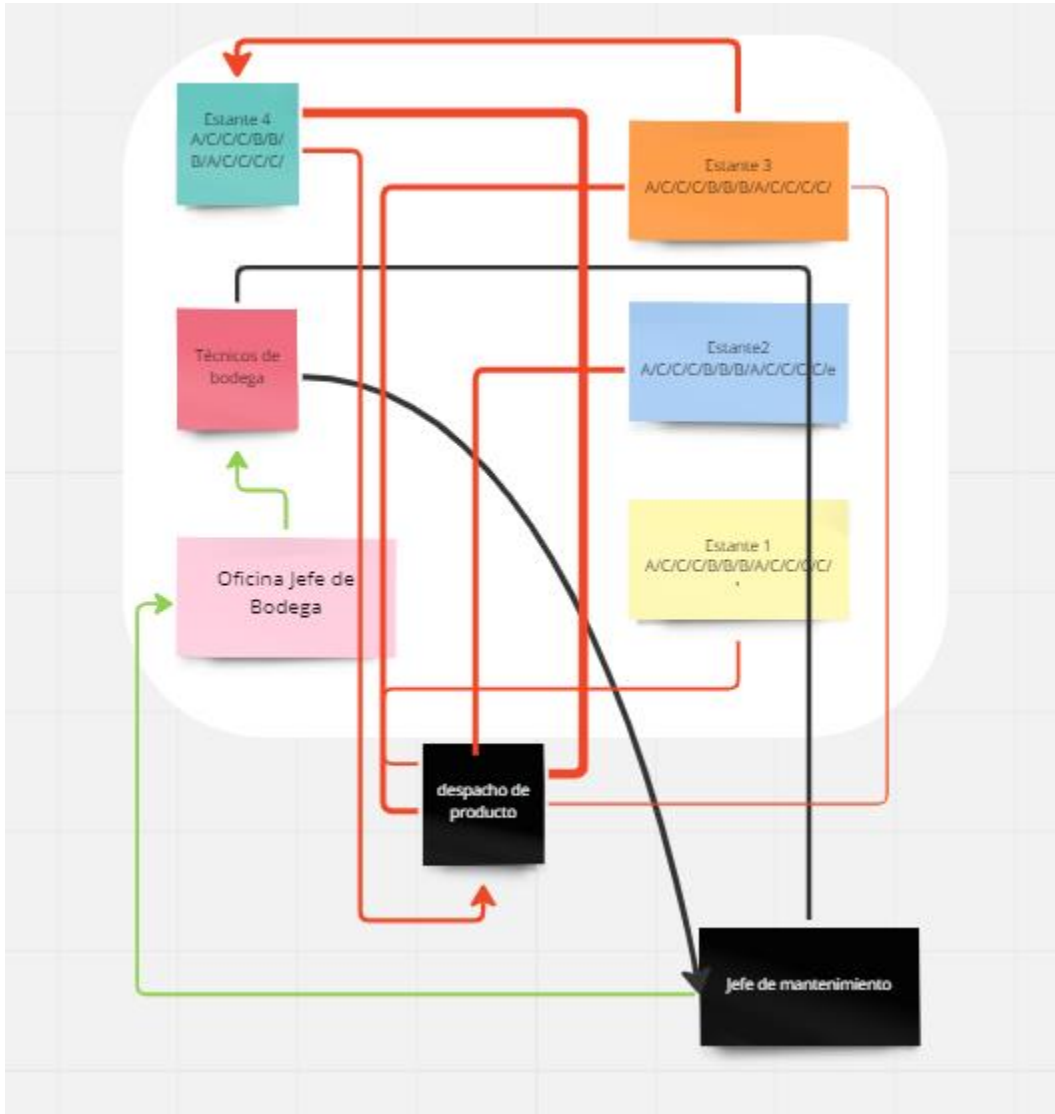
Estante 4
A/C/C/C/B/B/
B/A/C/C/C/C/

Estante 3
A/C/C/C/B/B/B/A/C/C/C/C/

Técnicos de bodega

Estante2
A/C/C/C/B/B/B/A/C/C/C/C/e

Estante 1
A/C/C/C/B/B/B/A/C/C/C/C/
.

Oficina Jefe de Bodega

despacho de producto

Jefe de mantenimiento